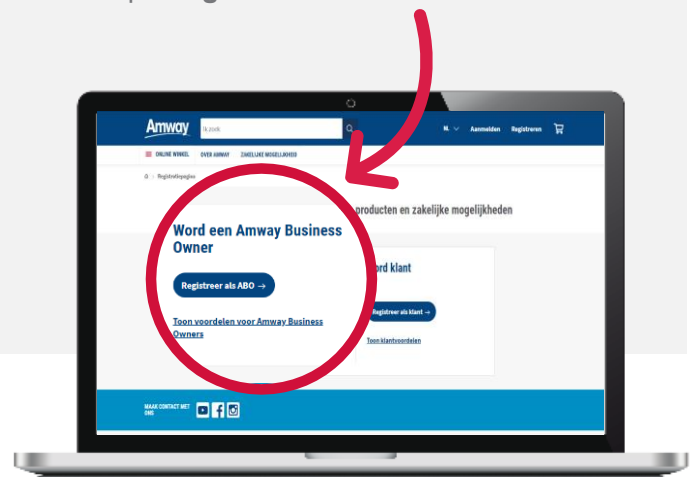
Amway
Ik zoek
NL Aanmelden Registreren
ONLINE WINKEL OVER AMWAY ZAKELIJKE MOGELIJKHEDEN
Registratiepagina
producten en zakelijke mogelijkheden

Word een Amway Business Owner
Registreer als ABO →
Toon voordelen voor Amway Business Owners

rd klant
Registreer als klant →
Toon klantvoordelen

MAAK CONTACT MET ONS